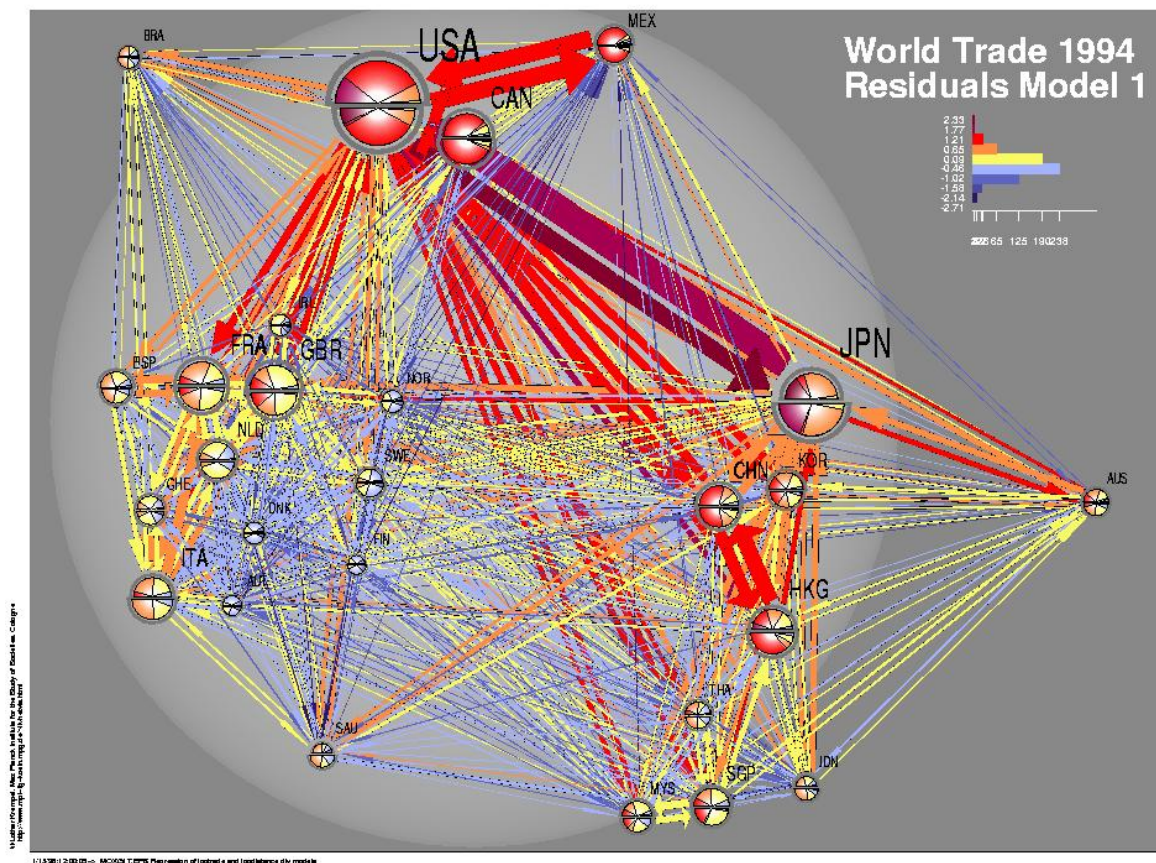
World Trade 1994
Residuals Model 1

2.33
1.77
1.21
0.65
0.09
-0.46
-1.02
-1.58
-2.14
-2.71

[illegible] 65 125 190 238

USA
MEX
BRA
CAN
JPN
FRA
GBR
ESP
NOR
NLD
CHE
DNK
SWE
FIN
ITA
AUT
SAU
CHN
KOR
HKG
AUS
THA
MYS
SGP
IDN

Lothar Krempel, Max Planck Institute for the Study of Societies, Cologne
http://www.mpi-fg-koeln.mpg.de/~lk/netvis.html

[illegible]